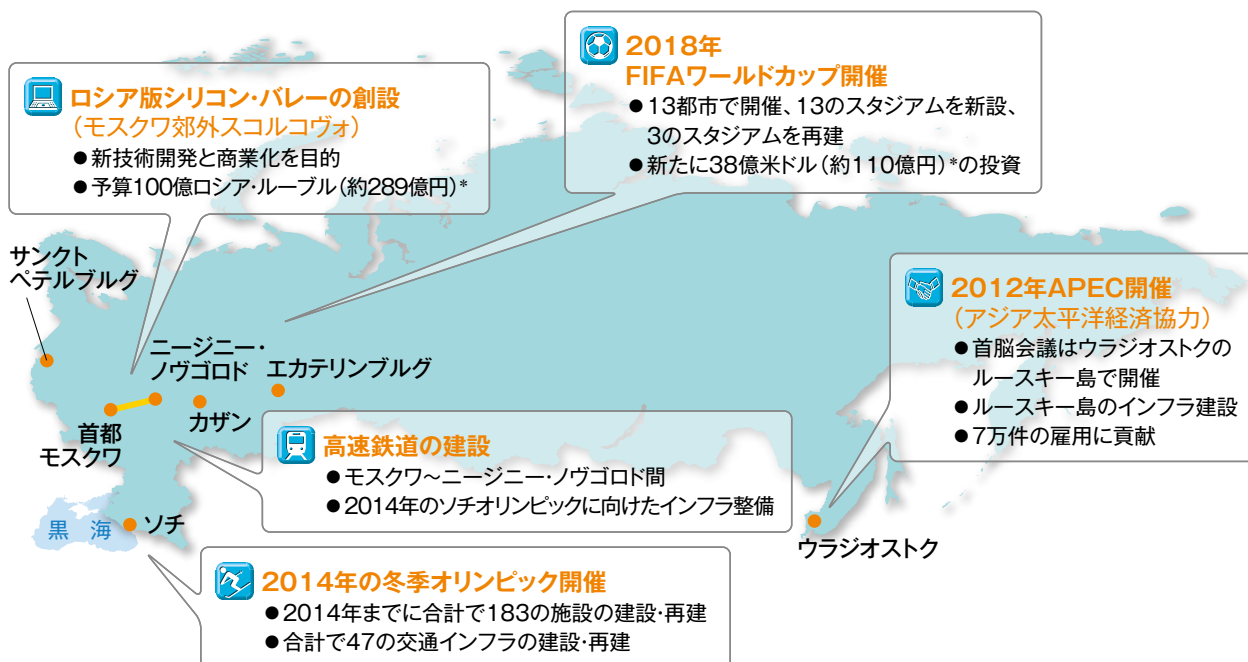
ロシア版シリコン・バレーの創設
（モスクワ郊外スコルコヴォ）
●新技術開発と商業化を目的
●予算100億ロシア・ルーブル（約289億円）*

2018年
FIFAワールドカップ開催
●13都市で開催、13のスタジアムを新設、3のスタジアムを再建
●新たに38億米ドル（約110億円）*の投資

サンクトペテルブルグ

ニージニー・ノヴゴロド

エカテリンブルグ

首都
モスクワ

カザン

2012年APEC開催
（アジア太平洋経済協力）
●首脳会議はウラジオストクのルースキー島で開催
●ルースキー島のインフラ建設
●7万件の雇用に貢献

高速鉄道の建設
●モスクワ～ニージニー・ノヴゴロド間
●2014年のソチオリンピックに向けたインフラ整備

黒　海

ソチ

ウラジオストク

2014年の冬季オリンピック開催
●2014年までに合計で183の施設の建設・再建
●合計で47の交通インフラの建設・再建